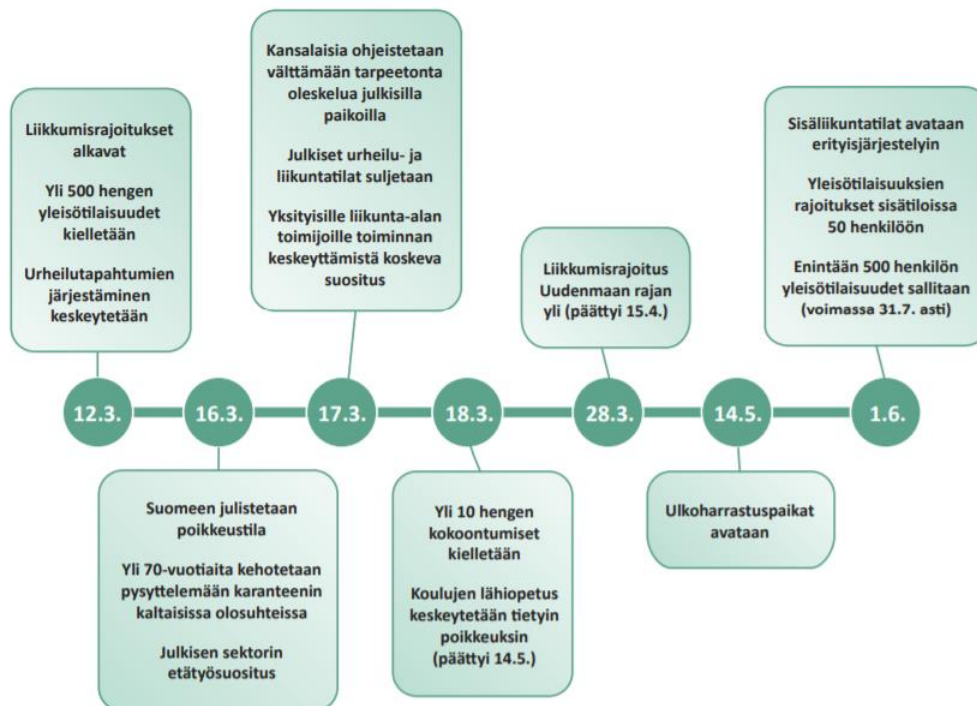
Liikkumisrajoitukset alkavat

Yli 500 hengen yleisötilaisuudet kielletään

Urheilutapahtumien järjestäminen keskeytetään

12.3.

16.3.

Suomeen julistetaan poikkeustila

Yli 70-vuotiaita kehotetaan pysyttelemään karanteenin kaltaisissa olosuhteissa

Julkisen sektorin etätyösuositus

Kansalaisia ohjeistetaan välttämään tarpeetonta oleskelua julkisilla paikoilla

Julkiset urheilu- ja liikuntatilat suljetaan

Yksityisille liikunta-alan toimijoille toiminnan keskeyttämistä koskeva suositus

17.3.

18.3.

Yli 10 hengen kokoontumiset kielletään

Koulujen lähiopetus keskeytetään tietyin poikkeuksin (päättyi 14.5.)

Liikkumisrajoitus Uudenmaan rajan yli (päättyi 15.4.)

28.3.

14.5.

Ulkoharrastuspaikat avataan

Sisäliikuntatilat avataan erityisjärjestelyin

Yleisötilaisuuksien rajoitukset sisätiloissa 50 henkilöön

Enintään 500 henkilön yleisötilaisuudet sallitaan (voimassa 31.7. asti)

1.6.